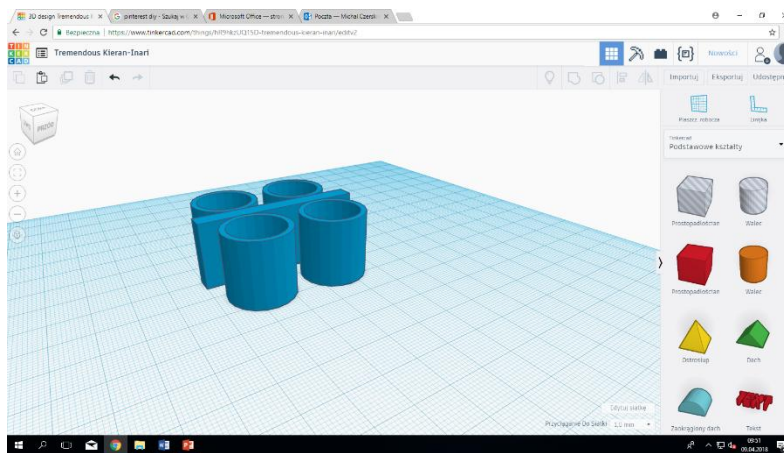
3D design Tremendous K ×
pinterest diy - Szukaj w ×
Microsoft Office — stron ×
Poczta – Michał Czerski ×

Bezpieczna | https://www.tinkercad.com/things/hlf9nkzUQ1SD-tremendous-kieran-inari/editv2

TIN KER CAD
Tremendous Kieran-Inari

Nowości

Importuj Eksportuj Udostępn

PRZÓD

Płaszczyzna robocza
Linijka

Tinkercad
Podstawowe kształty

Prostopadłościan
Walec
Prostopadłościan
Walec
Ostrosłup
Dach
Zaokrąglony dach
Tekst

Edytuj siatkę
Przyciąganie Do Siatki 1.0 mm

09:51
09.04.2018